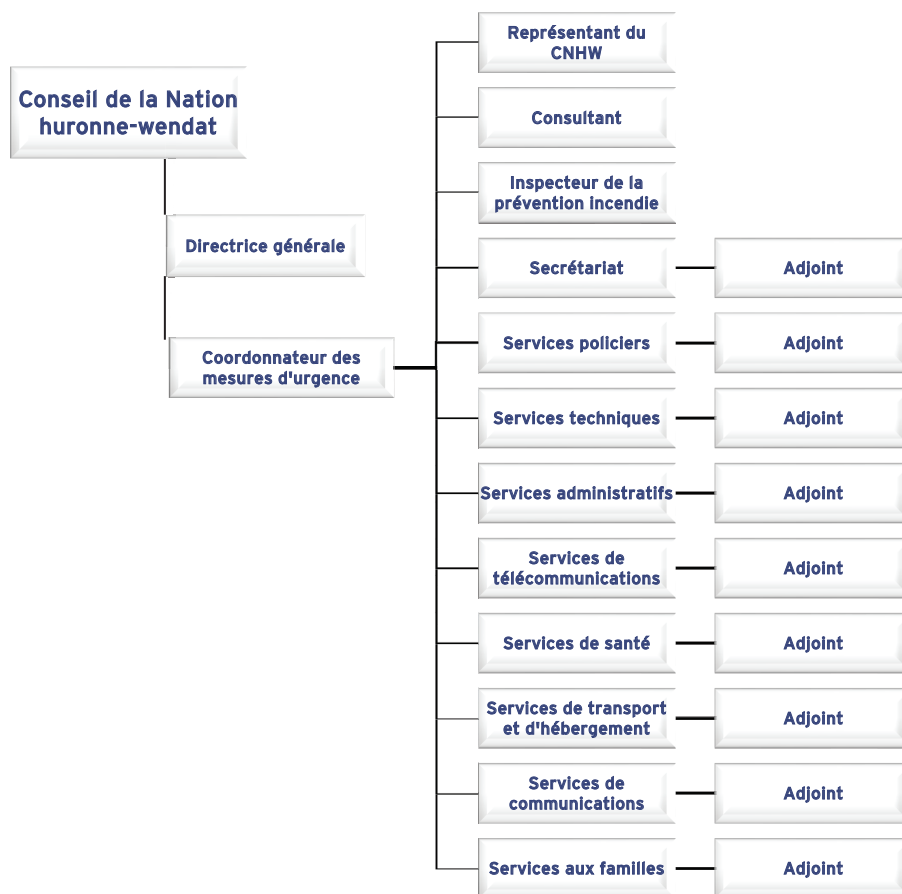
Conseil de la Nation huronne-wendat

Directrice générale

Coordonnateur des mesures d'urgence

Représentant du CNHW

Consultant

Inspecteur de la prévention incendie

Secrétariat

Adjoint

Services policiers

Adjoint

Services techniques

Adjoint

Services administratifs

Adjoint

Services de télécommunications

Adjoint

Services de santé

Adjoint

Services de transport et d'hébergement

Adjoint

Services de communications

Adjoint

Services aux familles

Adjoint